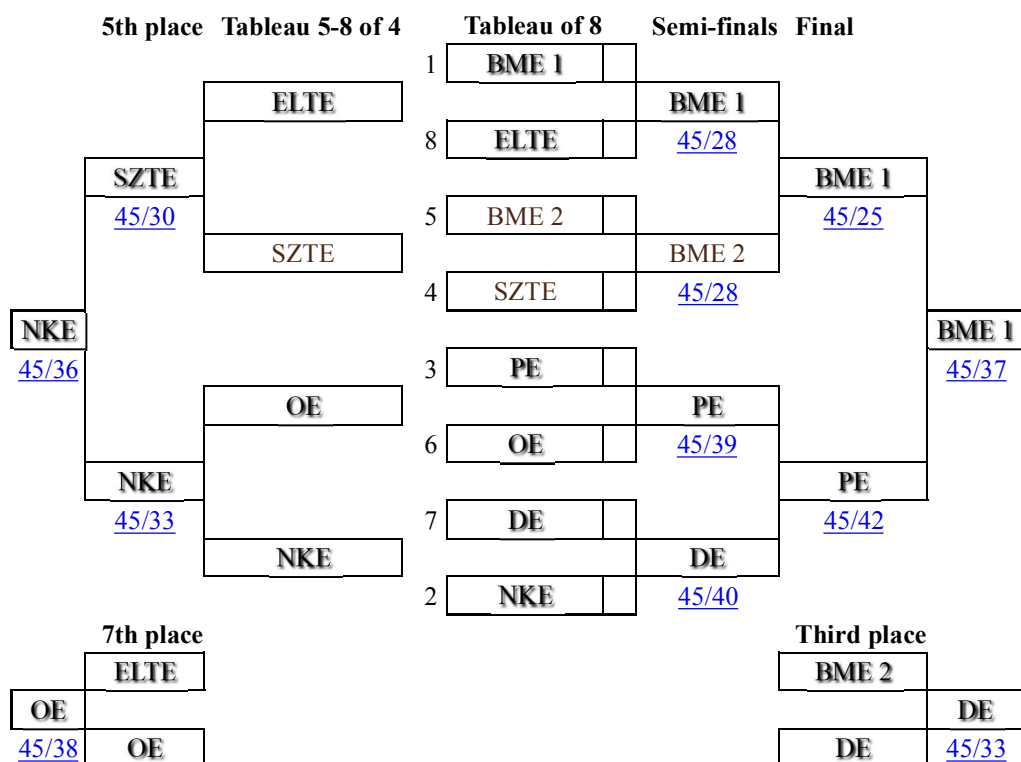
5th place Tableau 5-8 of 4 Tableau of 8 Semi-finals Final

1 BME 1

ELTE

BME 1

8 ELTE

45/28

SZTE

BME 1

45/30

5 BME 2

45/25

SZTE

BME 2

4 SZTE

45/28

NKE

BME 1

45/36

3 PE

45/37

OE

PE

6 OE

45/39

NKE

PE

45/33

7 DE

45/42

NKE

DE

2 NKE

45/40

7th place

Third place

ELTE

BME 2

OE

DE

45/38

OE

DE

45/33